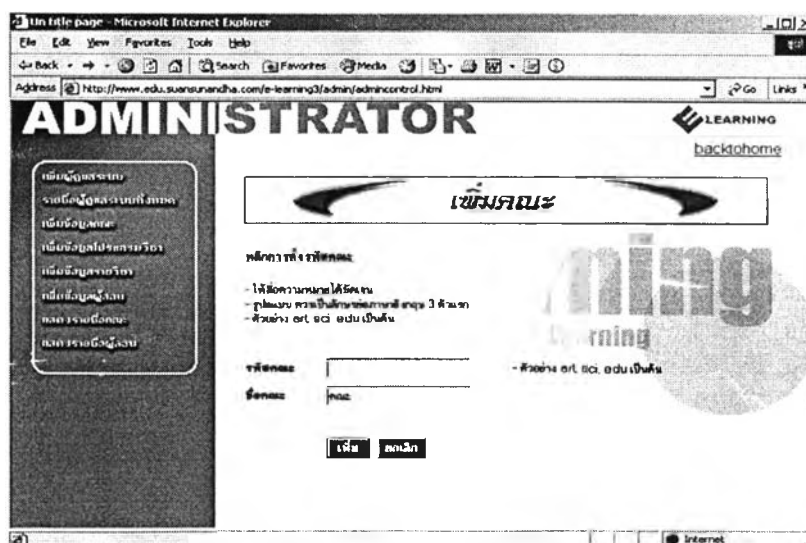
Un title page - Microsoft Internet Explorer

File Edit View Favorites Tools Help

Back Search Favorites Media

Address http://www.edu.suansunandha.com/e-learning3/admin/admincontrol.html

Go Links

ADMINISTRATOR

LEARNING

backtohome

เพิ่มผู้ดูแลระบบ
รายชื่อผู้ดูแลระบบทั้งหมด
เพิ่มข้อมูลคณะ
เพิ่มข้อมูลโปรแกรมวิชา
เพิ่มข้อมูลรายวิชา
เพิ่มข้อมูลผู้สอน
แสดงรายชื่อคณะ
แสดงรายชื่อผู้สอน

เพิ่มคณะ

หลักการตั้งรหัสคณะ

- ให้สื่อความหมายได้ชัดเจน
- รูปแบบ ควรเป็นตัวอักษรภาษาอังกฤษ 3 ตัวแรก
- ตัวอย่าง art, sci, edu เป็นต้น

rning

รหัสคณะ

- ตัวอย่าง art, sci, edu เป็นต้น

ชื่อคณะ คณะ

เพิ่ม ยกเลิก

Internet